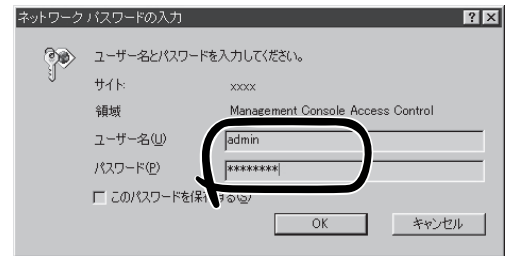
ネットワーク パスワードの入力
? X
ユーザー名とパスワードを入力してください。
サイト: xxxx
領域 Management Console Access Control
ユーザー名(U) admin
パスワード(P) ********
□ このパスワードを保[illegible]する(S)
OK
キャンセル